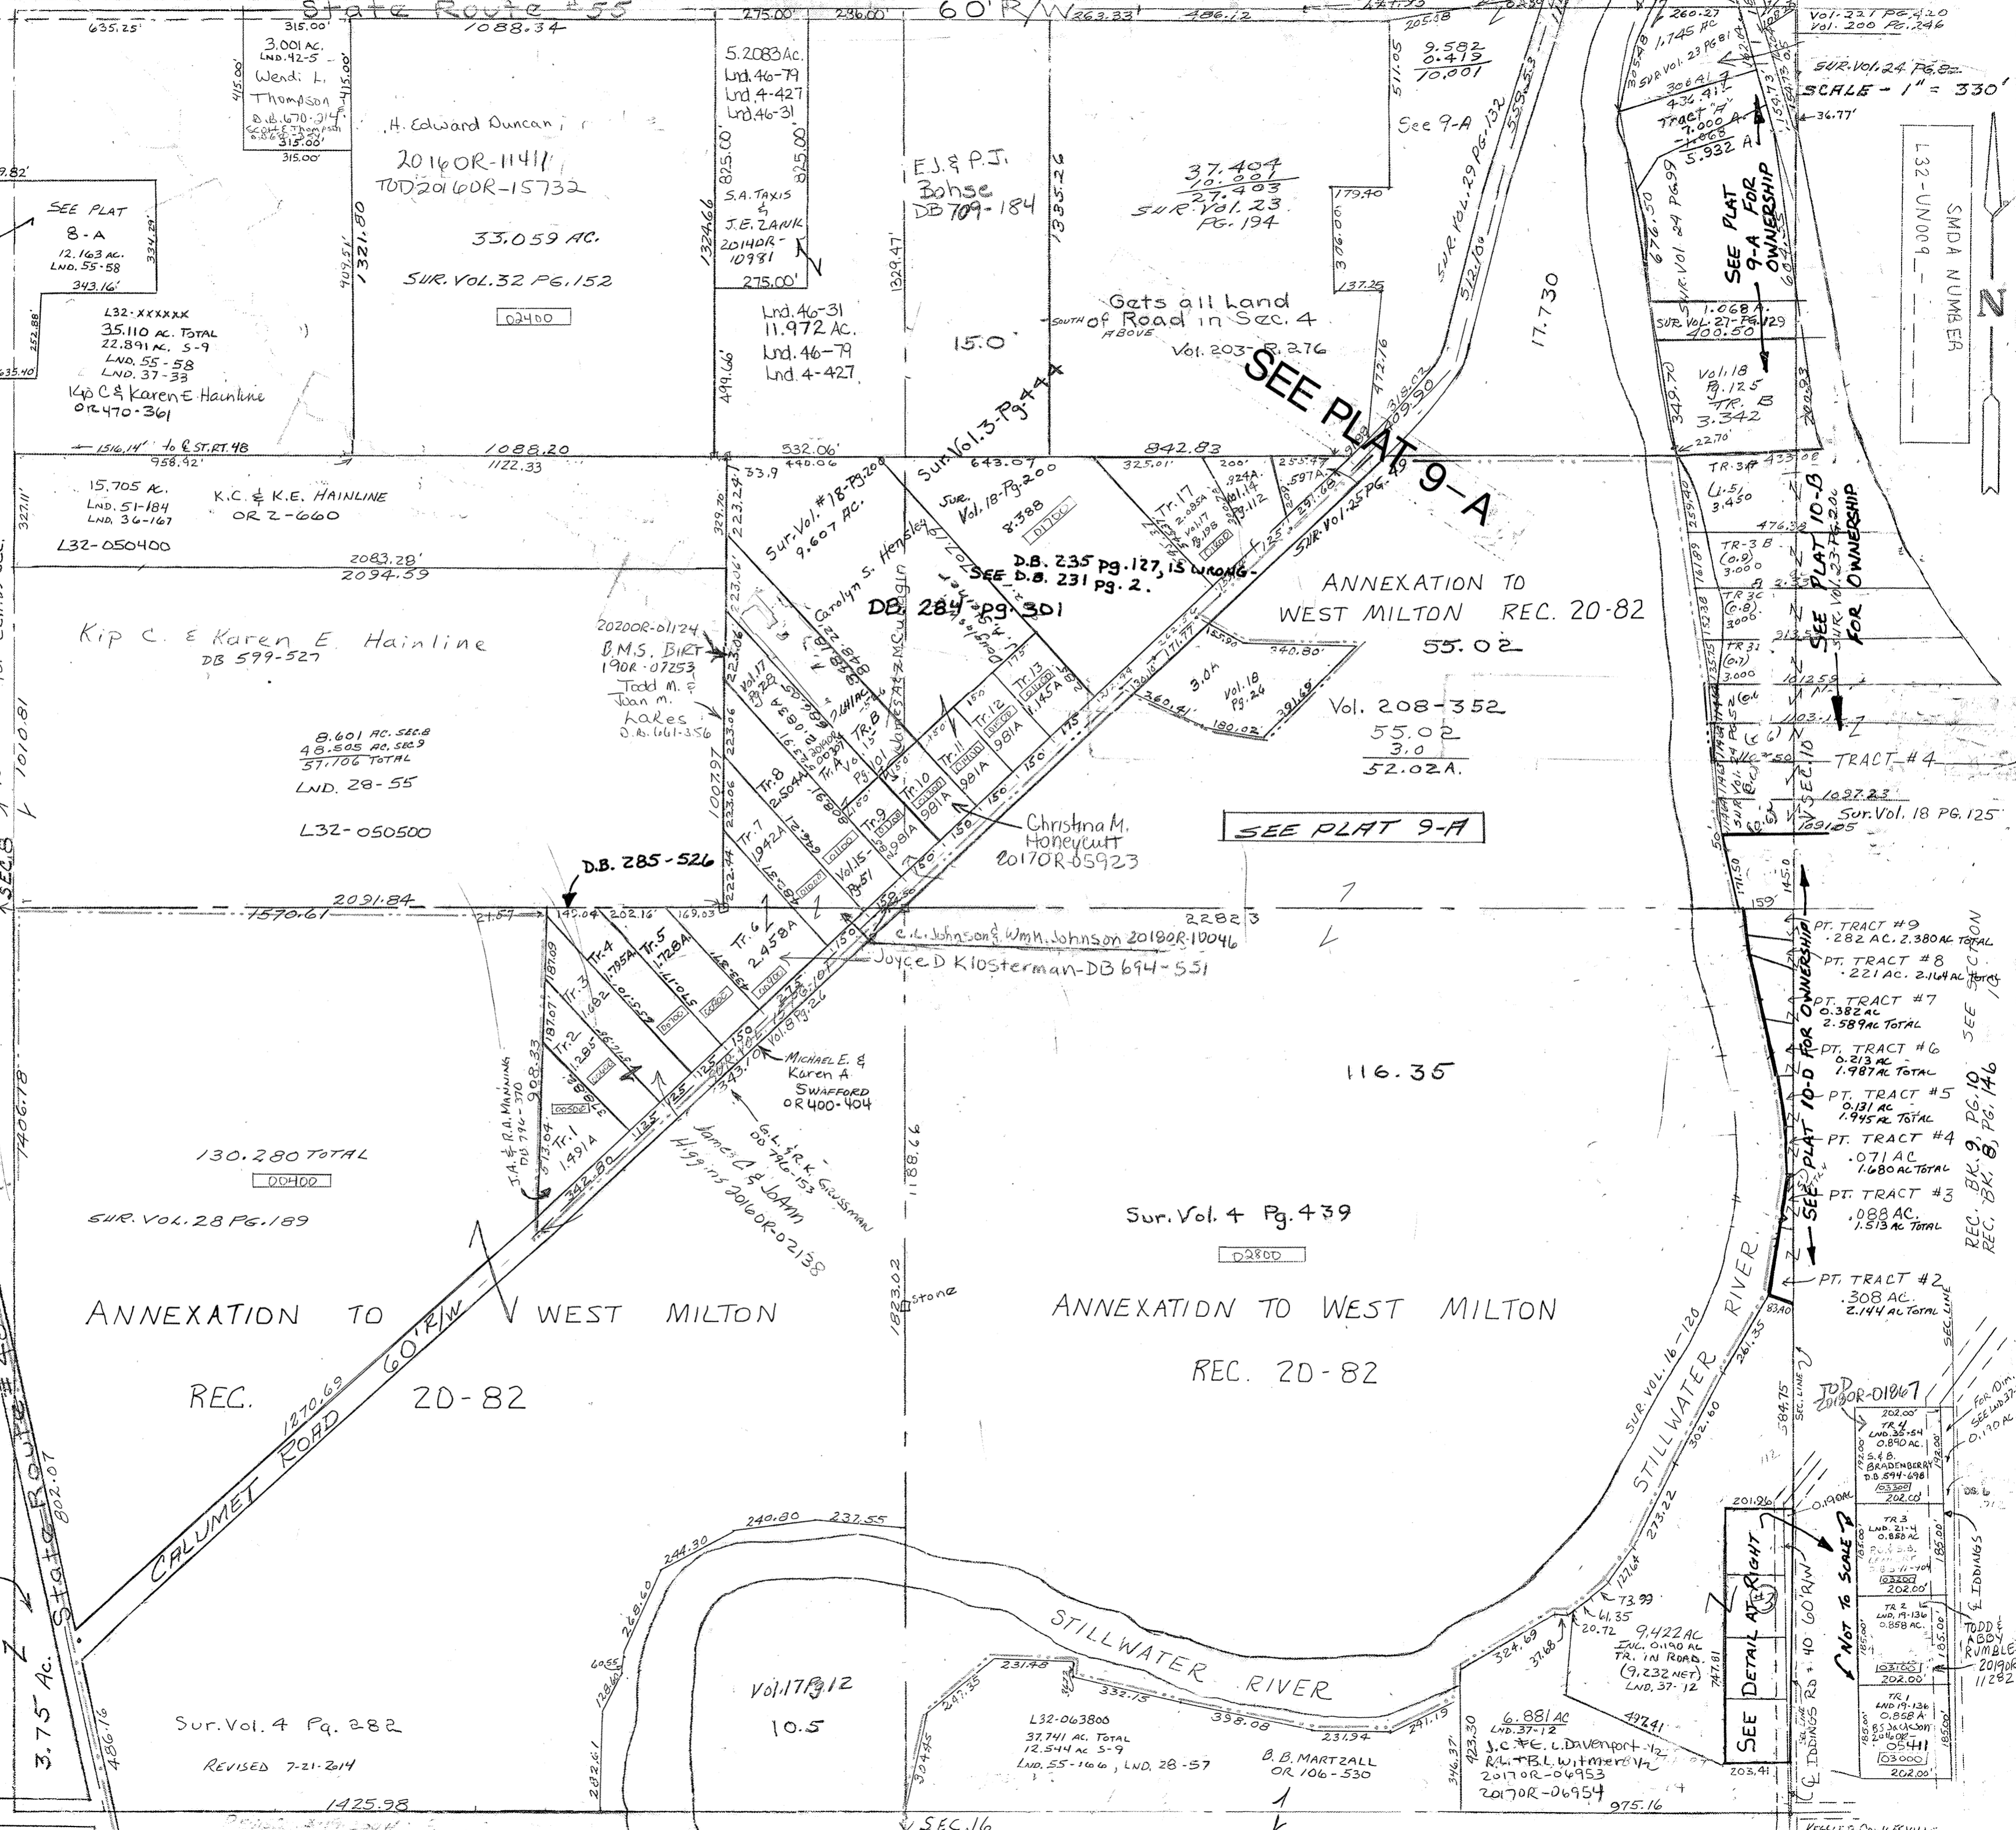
State Route #55
60' R/W
315.00'
635.25'
275.00'
236.00'
263.33'
486.12
1088.34
3.001 AC.
LND. 42-5
Wendi L. Thompson
D.B. 670-214
315.00'
315.00'
415.00'
415.00'
H. Edward Duncan
2016OR-11411
TOD2016OR-15732
33.059 AC.
SUR. VOL. 32 PG. 152
02400
5.2083 Ac.
Lnd. 46-79
Lnd. 4-427
Lnd. 46-31
825.00
825.00
S.A. TAXIS & J.E. ZANK
2014OR-10981
275.00'
Lnd. 46-31
11.972 AC.
Lnd. 46-79
Lnd. 4-427
E.J. & P.J. Bohse
DB 709-184
1335.26
15.0
9.582
0.419
10.001
See 9-A
37.404
10.001
27.403
SUR. VOL. 23 PG. 194
Gets all Land South of Road in Sec. 4 Above
Vol. 203-P. 276
SEE PLAT 9-A
17.730
SUR. VOL. 29 PG. 132
260.27
1.745 AC
Vol. 227 PG. 420
Vol. 200 PG. 246
SUR. VOL. 24 PG. 82
SCALE - 1" = 330'
36.77'
Tract "F"
7.000 A
5.932 A
SEE PLAT 9-A FOR OWNERSHIP
SUR. VOL. 24 PG. 99
1.068 A.
SUR. VOL. 27 PG. 129
400.50
Vol. 18 Pg. 125 TR. B
3.342
L32-UN009
SMDA NUMBER
N
SEE PLAT 8-A
12.163 AC.
LND. 55-58
343.16'
L32-XXXXXX
35.110 AC. TOTAL
22.891 AC. S-9
LND. 55-58
LND. 37-33
Kip C & Karen E Hainline
OR 470-361
1516.14' to C ST. RT. 48
1088.20
532.06'
842.83
958.92'
1122.33
15.705 AC.
LND. 51-184
LND. 36-167
K.C. & K.E. HAINLINE
OR 2-660
L32-050400
2083.28'
2094.59
Kip C. & Karen E. Hainline
DB 599-527
8.601 AC. SEC. 8
48.505 AC. SEC. 9
57.106 TOTAL
LND. 28-55
L32-050500
Sur. Vol. 13-Pg. 444
Sur. Vol. 18-Pg. 200
9.607 AC.
Sur. Vol. 18-Pg. 200
8.388
Carolyn S. Hensley
D.B. 235 Pg. 127, IS WRONG
SEE D.B. 231 Pg. 2.
DB. 284 Pg. 301
2020OR-01124
B.M.S. Birt
19OR-07253
Todd M. & Joan M. Lakes
Tr. 17
Tr. 13
Tr. 12
Tr. 11
Tr. 10
Tr. 9
Tr. 8
Tr. 7
Tr. B
Tr. A
981A
1.145A
SUR. VOL. 25 PG. 9
ANNEXATION TO WEST MILTON REC. 20-82
55.02
Vol. 208-352
55.02
3.0
52.02A.
3.0A
Vol. 18 Pg. 26
340.80'
180.02'
SEE PLAT 9-A
Christina M. Honeycutt
2017OR-05923
D.B. 285-526
2091.84
1570.61
2282.3
Tr. 1
Tr. 2
Tr. 3
Tr. 4
Tr. 5
Tr. 6
1.491A
2.458A
C.L. Johnson & Wm. H. Johnson 2018OR-10046
Joyce D Klosterman-DB 694-551
Michael E. & Karen A Swafford
OR 400-404
G.L. & R.K. Grossman
James C & JoAnn Higgins 2016OR-02138
J.A. & R.A. Manning
116.35
130.280 TOTAL
00400
SUR. VOL. 28 PG. 189
Sur. Vol. 4 Pg. 439
02800
ANNEXATION TO WEST MILTON
REC. 20-82
ANNEXATION TO WEST MILTON REC. 20-82
CALUMET ROAD 60' R/W
1270.69
1188.66
1823.02
Stone
STILLWATER RIVER
STILLWATER RIVER
SUR. VOL. 16-120
TR 3
TRACT #4
Sur. Vol. 18 PG. 125
SEE PLAT 10-B FOR OWNERSHIP
SEE PLAT 10-D FOR OWNERSHIP
PT. TRACT #9 .282 AC. 2.380 AC TOTAL
PT. TRACT #8 .221 AC. 2.164 AC TOTAL
PT. TRACT #7 0.382 AC 2.589 AC TOTAL
PT. TRACT #6 0.213 AC 1.987 AC TOTAL
PT. TRACT #5 0.131 AC 1.945 AC TOTAL
PT. TRACT #4 .071 AC 1.680 AC TOTAL
PT. TRACT #3 .088 AC. 1.513 AC TOTAL
PT. TRACT #2 .308 AC. 2.144 AC TOTAL
REC. BK. 9, PG. 10
REC. BK. 8, PG. 146
SEE SECTION
TOD 2018OR-01867
TR 4 LND. 35-54 0.890 AC.
S.&B. BRADENBERRY D.B. 594-698
202.00
TR 3 LND. 21-4 0.858 AC.
TR 2 LND. 19-136 0.858 AC.
TR 1 LND 19-136 0.858 A
03000
202.00'
TODD & ABBY RUMBLE 2019OR-11282
IDDINGS
SEE DETAIL AT RIGHT
NOT TO SCALE
IDDINGS RD. 40 60' R/W
9.422 AC
INC. 0.190 AC TR. IN ROAD
(9.232 NET)
LND. 37-12
6.881 AC
LND. 37-12
J.C. & E.L. Davenport 1/2
R.L. & B.L. Witmer 1/2
2017OR-06953
2017OR-06954
975.16
L32-063800
37.741 AC. Total
12.544 AC S-9
LND. 55-166, LND. 28-57
B.B. MARTZALL
OR 106-530
Vol. 17 Pg 12
10.5
Sur. Vol. 4 Pg. 282
REVISED 7-21-2014
1425.98
3.75 AC.
State Route #48
802.07
486.16
SEC. 16
SEC. 8
1406.78
1010.81